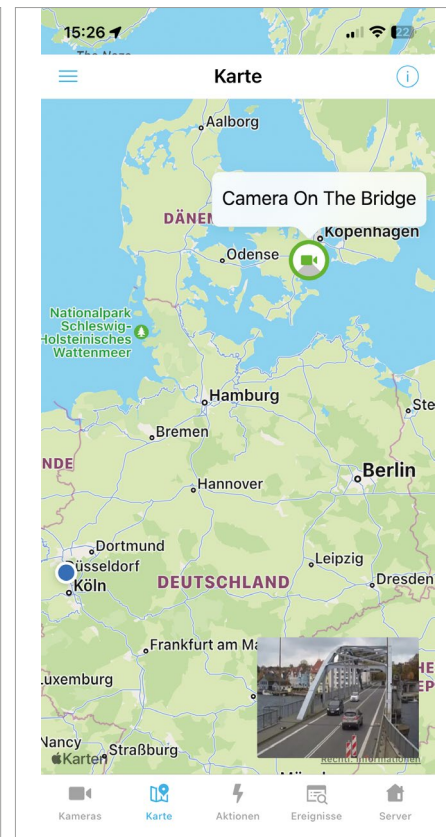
15:26

22

Karte

Aalborg

Camera On The Bridge

DÄNEM

Kopenhagen

Odense

Nationalpark Schleswig-Holsteinisches Wattenmeer

Hamburg

Ste

Bremen

NDE

Berlin

Hannover

Dortmund

üsseldorf

Leipzig

Köln

DEUTSCHLAND

Dresden

Frankfurt am M

Luxemburg

Nancy

Straßburg

Karten

Rechtl. Informationen

Kameras

Karte

Aktionen

Ereignisse

Server